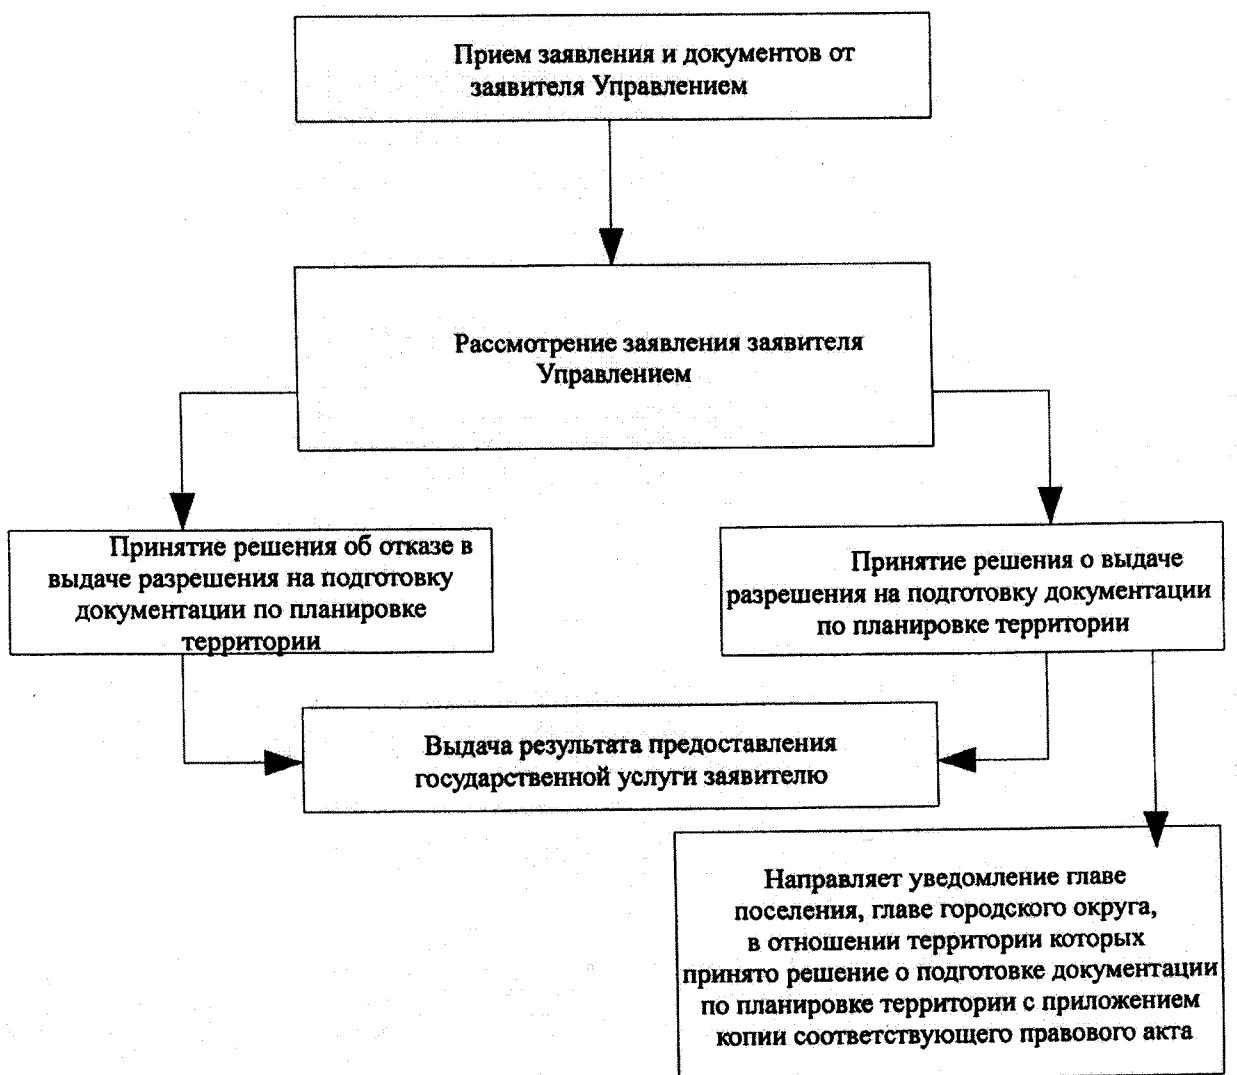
Прием заявления и документов от заявителя Управлением

Рассмотрение заявления заявителя Управлением

Принятие решения об отказе в выдаче разрешения на подготовку документации по планировке территории

Принятие решения о выдаче разрешения на подготовку документации по планировке территории

Выдача результата предоставления государственной услуги заявителю

Направляет уведомление главе поселения, главе городского округа, в отношении территории которых принято решение о подготовке документации по планировке территории с приложением копии соответствующего правового акта